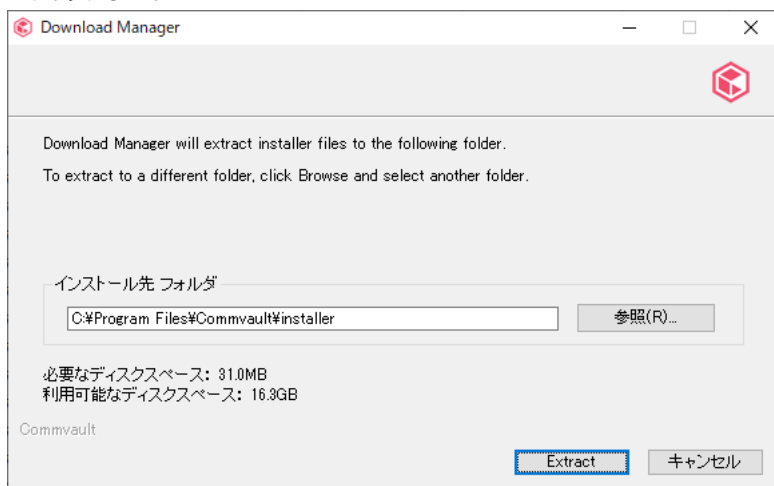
Download Manager

Download Manager will extract installer files to the following folder.

To extract to a different folder, click Browse and select another folder.

インストール先 フォルダ

C:¥Program Files¥Commvault¥installer

参照(R)...

必要なディスクスペース: 31.0MB
利用可能なディスクスペース: 16.3GB

Commvault

Extract

キャンセル